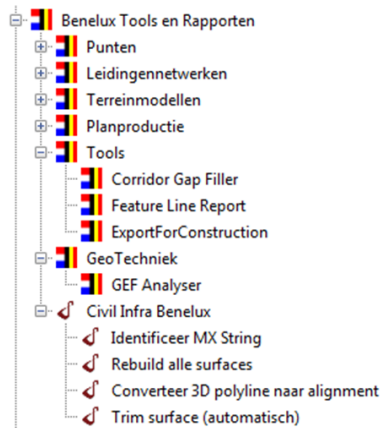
Benelux Tools en Rapporten
Punten
Leidingennetwerken
Terreinmodellen
Planproductie
Tools
Corridor Gap Filler
Feature Line Report
ExportForConstruction
GeoTechniek
GEF Analyser
Civil Infra Benelux
Identificeer MX String
Rebuild alle surfaces
Converteer 3D polyline naar alignment
Trim surface (automatisch)